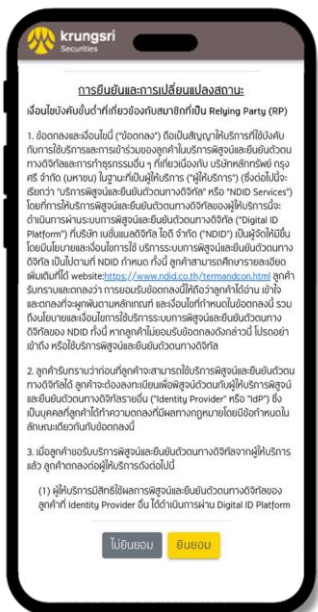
krungsri Securities

การยืนยันและการเปลี่ยนแปลงสถานะ

เงื่อนไขบังคับขั้นต่ำที่เกี่ยวข้องกับสมาชิกที่เป็น Relying Party (RP)

1. ข้อตกลงและเงื่อนไขนี้ ("ข้อตกลง") ถือเป็นสัญญาให้บริการที่ใช้บังคับกับการใช้บริการและการเข้าร่วมของลูกค้าในบริการพิสูจน์และยืนยันตัวตนทางดิจิทัลและการทำธุรกรรมอื่น ๆ ที่เกี่ยวเนื่องกับ บริษัทหลักทรัพย์ กรุงศรี จำกัด (มหาชน) ในฐานะที่เป็นผู้ให้บริการ ("ผู้ให้บริการ") (ซึ่งต่อไปนี้จะเรียกว่า "บริการพิสูจน์และยืนยันตัวตนทางดิจิทัล" หรือ "NDID Services") โดยการให้บริการพิสูจน์และยืนยันตัวตนทางดิจิทัลของผู้ให้บริการนี้จะดำเนินการผ่านระบบการพิสูจน์และยืนยันตัวตนทางดิจิทัล ("Digital ID Platform") ที่บริษัท เนชั่นแนลดิจิทัล ไอดี จำกัด ("NDID") เป็นผู้จัดให้มีขึ้น โดยมีนโยบายและเงื่อนไขการใช้ บริการระบบการพิสูจน์และยืนยันตัวตนทางดิจิทัล เป็นไปตามที่ NDID กำหนด ทั้งนี้ ลูกค้าสามารถศึกษารายละเอียดเพิ่มเติมได้ที่ website:https://www.ndid.co.th/termandcon.html ลูกค้ารับทราบและตกลงว่า การยอมรับข้อตกลงนี้ให้ถือว่าลูกค้าได้อ่าน เข้าใจ และตกลงที่จะผูกพันตามหลักเกณฑ์ และเงื่อนไขที่กำหนดในข้อตกลงนี้ รวมถึงนโยบายและเงื่อนไขการใช้บริการระบบการพิสูจน์และยืนยันตัวตนทางดิจิทัลของ NDID ทั้งนี้ หากลูกค้าไม่ยอมรับข้อตกลงดังกล่าวนี้ โปรดอย่าเข้าถึง หรือใช้บริการพิสูจน์และยืนยันตัวตนทางดิจิทัล

2. ลูกค้ารับทราบว่าก่อนที่ลูกค้าจะสามารถใช้บริการพิสูจน์และยืนยันตัวตนทางดิจิทัลได้ ลูกค้าจะต้องลงทะเบียนเพื่อพิสูจน์ตัวตนกับผู้ให้บริการพิสูจน์และยืนยันตัวตนทางดิจิทัลรายอื่น ("Identity Provider" หรือ "IdP") ซึ่งเป็นบุคคลที่ลูกค้าได้ทำความตกลงที่มีผลทางกฎหมายโดยมีข้อกำหนดในลักษณะเดียวกันกับข้อตกลงนี้

3. เมื่อลูกค้าขอรับบริการพิสูจน์และยืนยันตัวตนทางดิจิทัลจากผู้ให้บริการแล้ว ลูกค้าตกลงต่อผู้ให้บริการดังต่อไปนี้

(1) ผู้ให้บริการมีสิทธิ์ใช้ผลการพิสูจน์และยืนยันตัวตนทางดิจิทัลของลูกค้าที่ Identity Provider อื่น ได้ดำเนินการผ่าน Digital ID Platform

ไม่ยินยอม ยินยอม